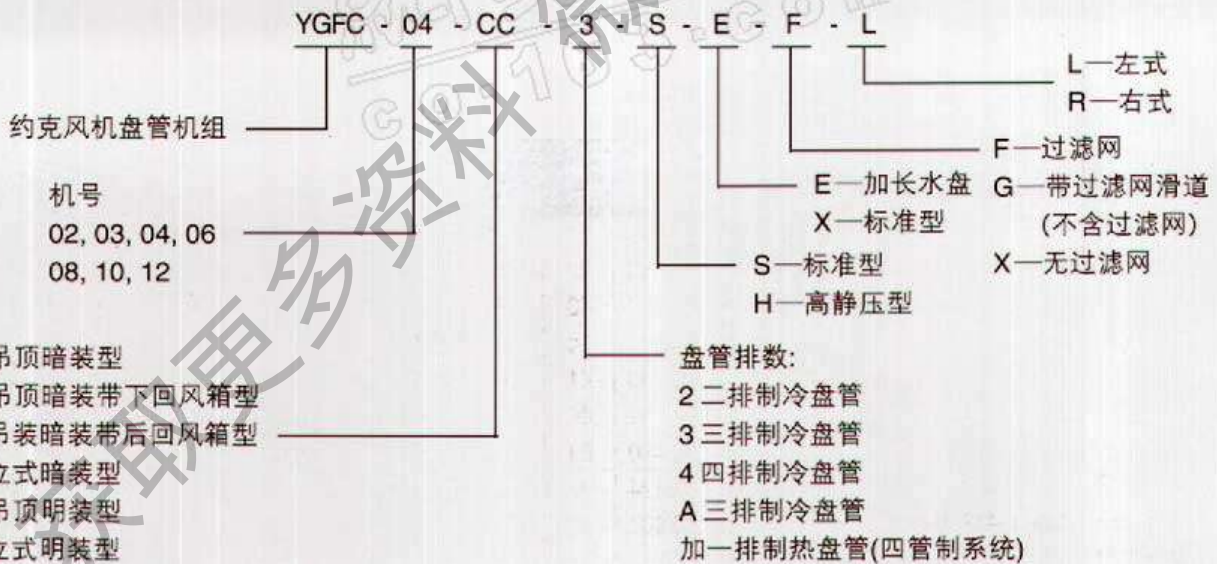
YGFC - 04 - CC - 3 - S - E - F - L

L—左式
R—右式

约克风机盘管机组

F—过滤网
G—带过滤网滑道
(不含过滤网)
X—无过滤网

E—加长水盘
X—标准型

机号
02, 03, 04, 06
08, 10, 12

S—标准型
H—高静压型

吊顶暗装型
吊顶暗装带下回风箱型
吊装暗装带后回风箱型
立式暗装型
吊顶明装型
立式明装型

盘管排数:
2 二排制冷盘管
3 三排制冷盘管
4 四排制冷盘管
A 三排制冷盘管
加一排制热盘管(四管制系统)